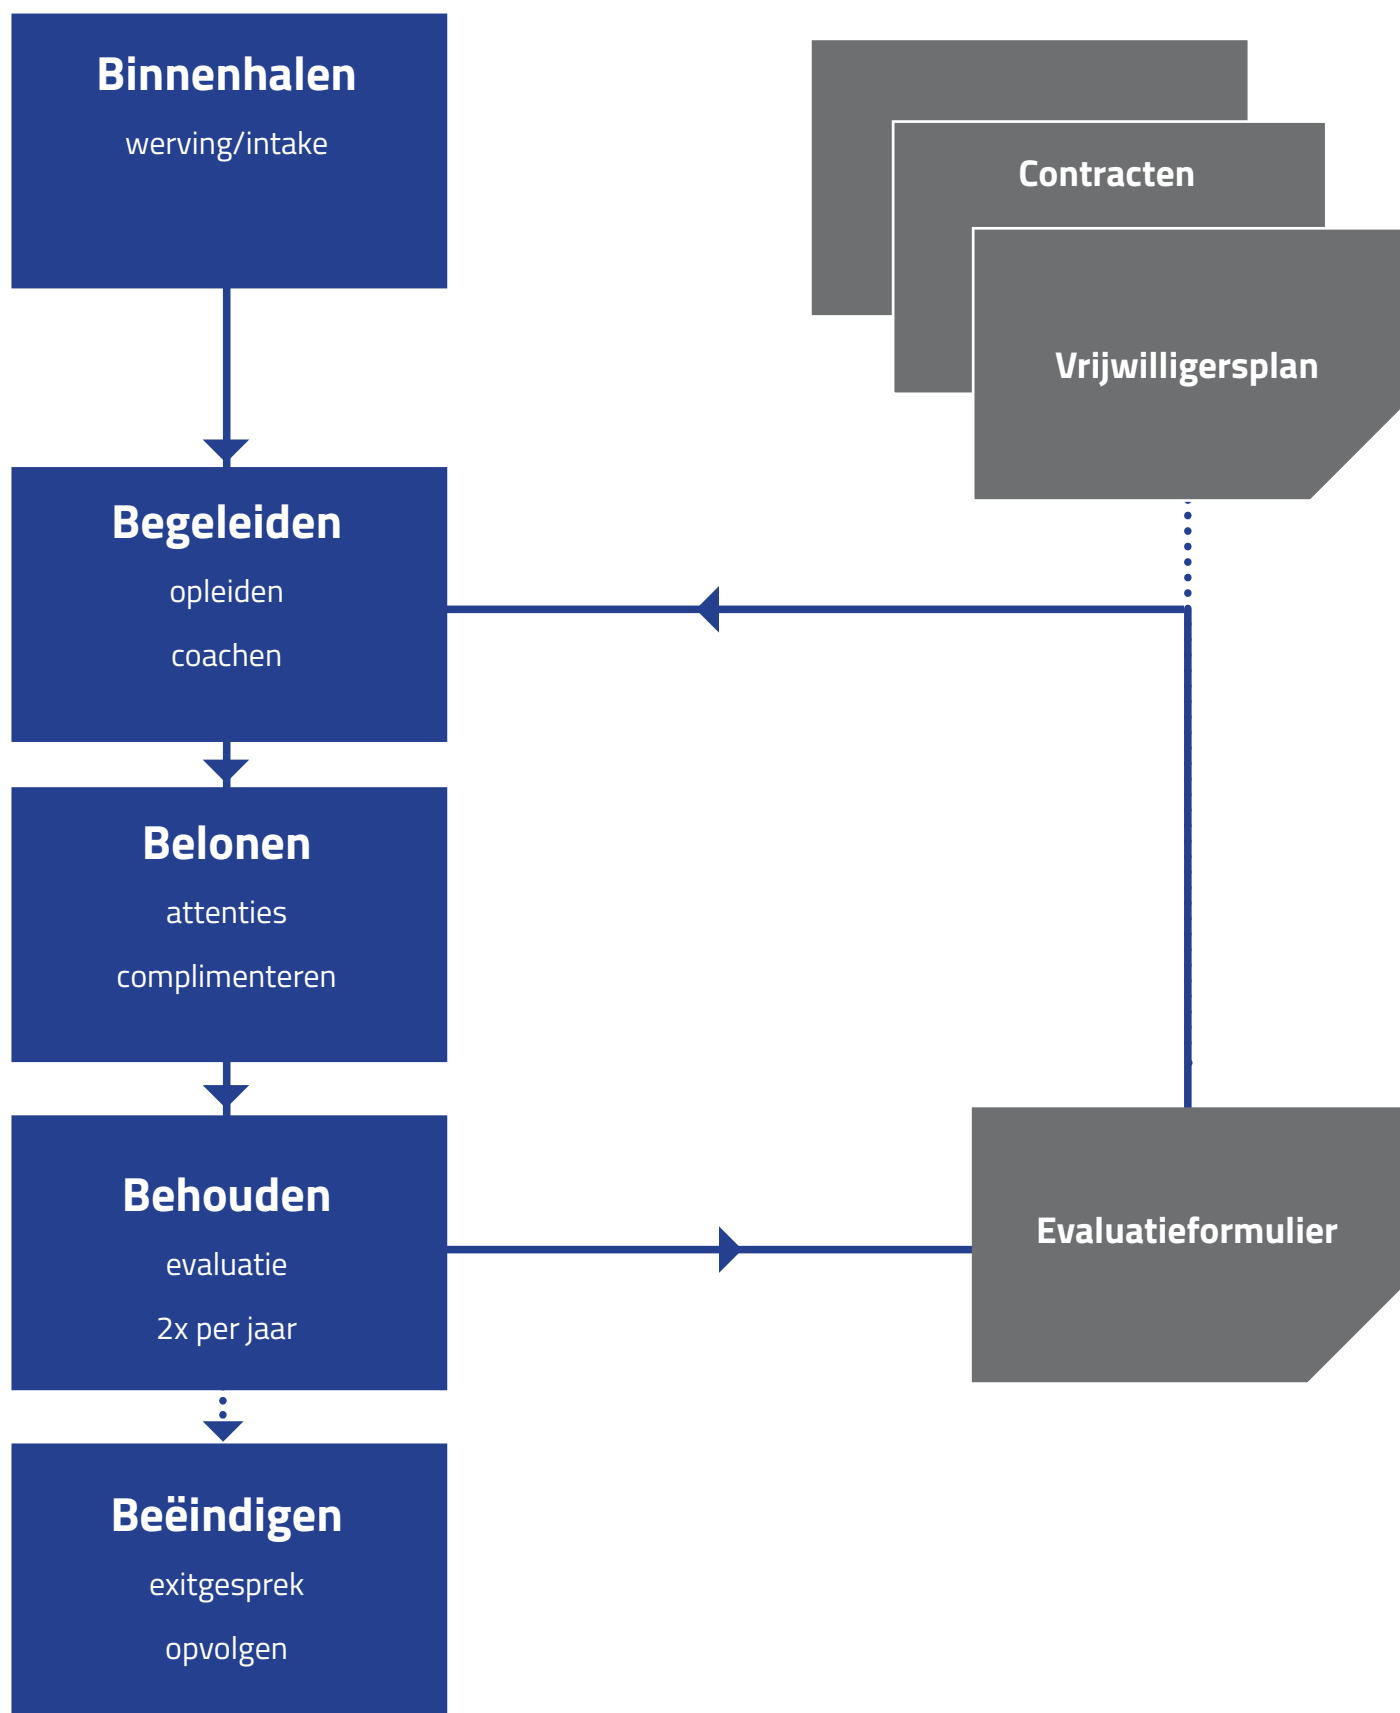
Binnenhalen
werving/intake

Contracten

Vrijwilligersplan

Begeleiden
opleiden
coachen

Belonen
attenties
complimenteren

Behouden
evaluatie
2x per jaar

Evaluatieformulier

Beëindigen
exitgesprek
opvolgen